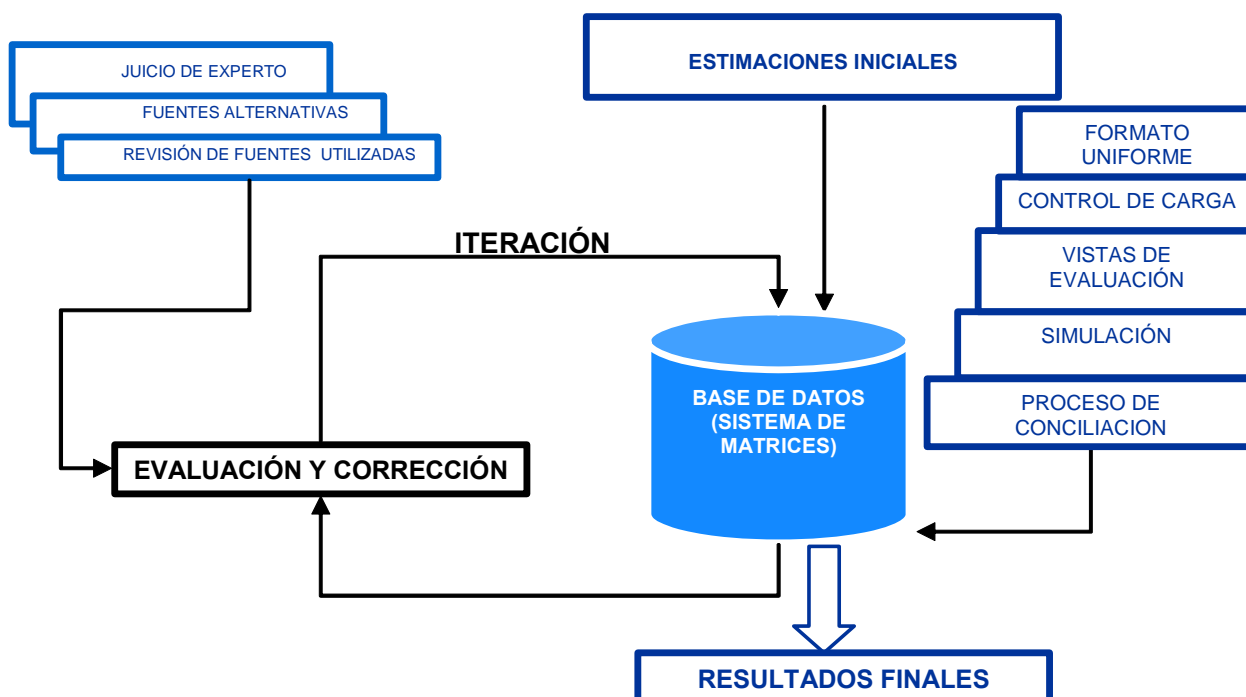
JUICIO DE EXPERTO

FUENTES ALTERNATIVAS

REVISIÓN DE FUENTES UTILIZADAS

ESTIMACIONES INICIALES

FORMATO UNIFORME

CONTROL DE CARGA

VISTAS DE EVALUACIÓN

SIMULACIÓN

PROCESO DE CONCILIACION

ITERACIÓN

BASE DE DATOS (SISTEMA DE MATRICES)

EVALUACIÓN Y CORRECCIÓN

RESULTADOS FINALES